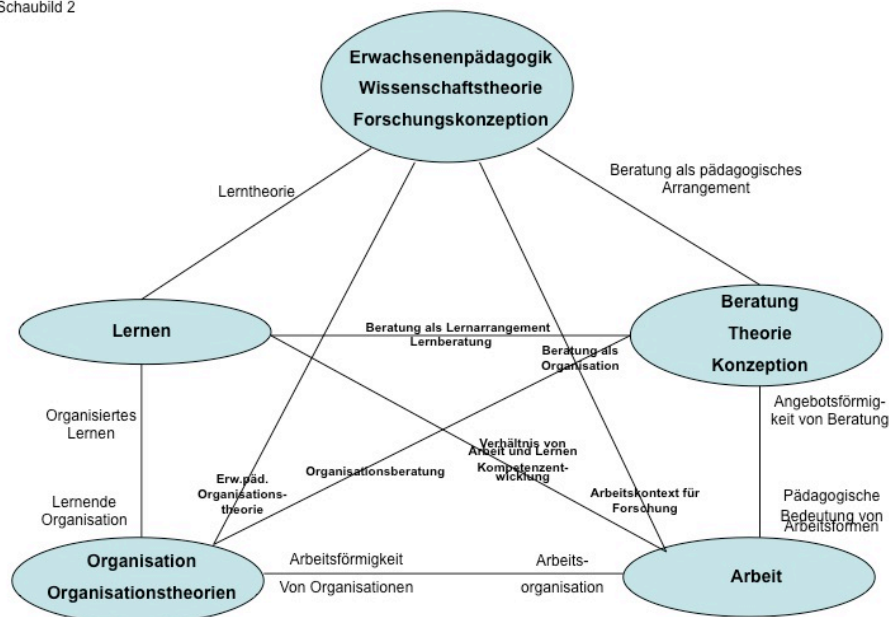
Schaubild 2

Erwachsenenpädagogik
Wissenschaftstheorie
Forschungskonzeption

Lerntheorie

Beratung als pädagogisches Arrangement

Lernen

Beratung als Lernarrangement
Lernberatung

Beratung als Organisation

Beratung
Theorie
Konzeption

Organisiertes Lernen

Angebotsförmigkeit von Beratung

Verhältnis von Arbeit und Lernen
Kompetenzentwicklung

Organisationsberatung

Erw.päd. Organisationstheorie

Arbeitskontext für Forschung

Lernende Organisation

Pädagogische Bedeutung von Arbeitsformen

Organisation
Organisationstheorien

Arbeitsförmigkeit
Von Organisationen

Arbeitsorganisation

Arbeit